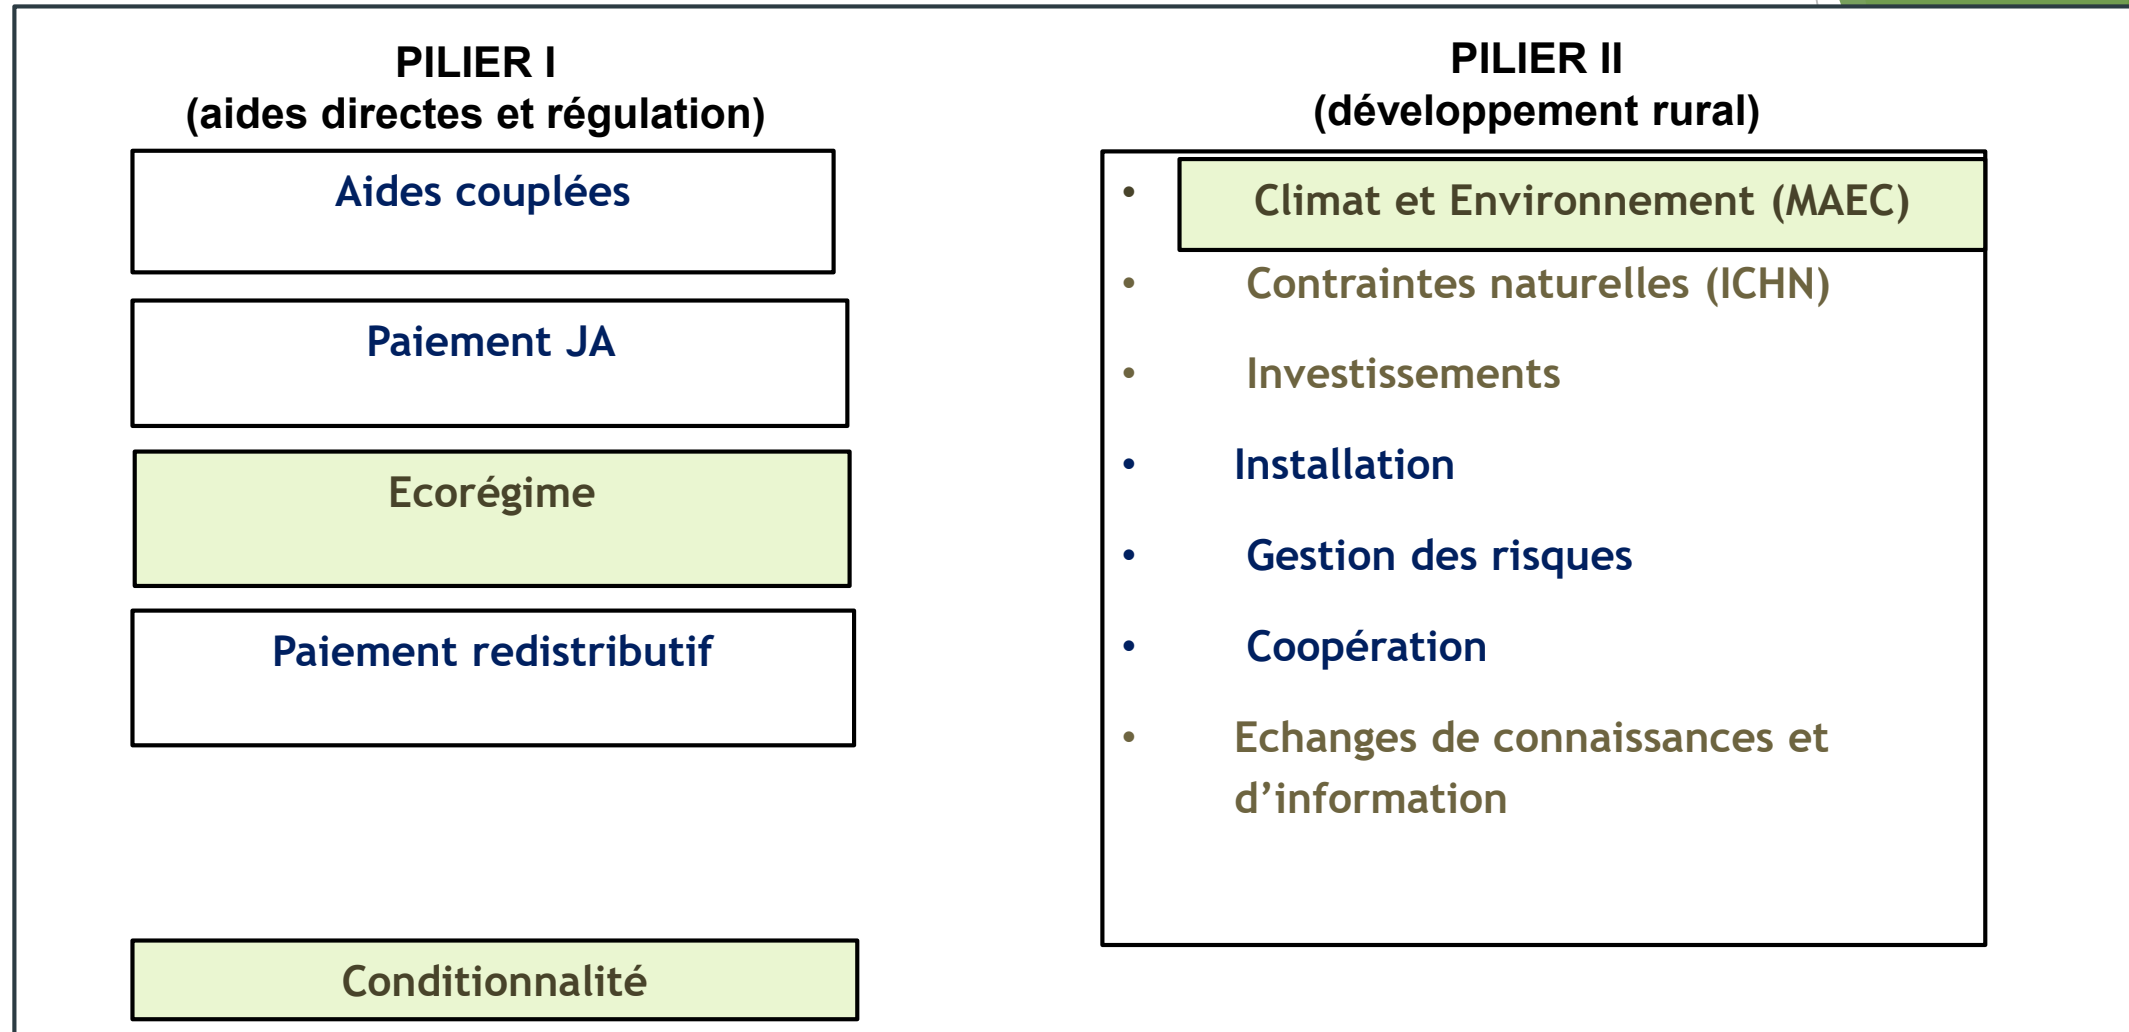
PILIER I
(aides directes et régulation)

Aides couplées

Paiement JA

Ecorégime

Paiement redistributif

Conditionnalité

PILIER II
(développement rural)

- Climat et Environnement (MAEC)
- Contraintes naturelles (ICHN)
- Investissements
- Installation
- Gestion des risques
- Coopération
- Echanges de connaissances et d’information